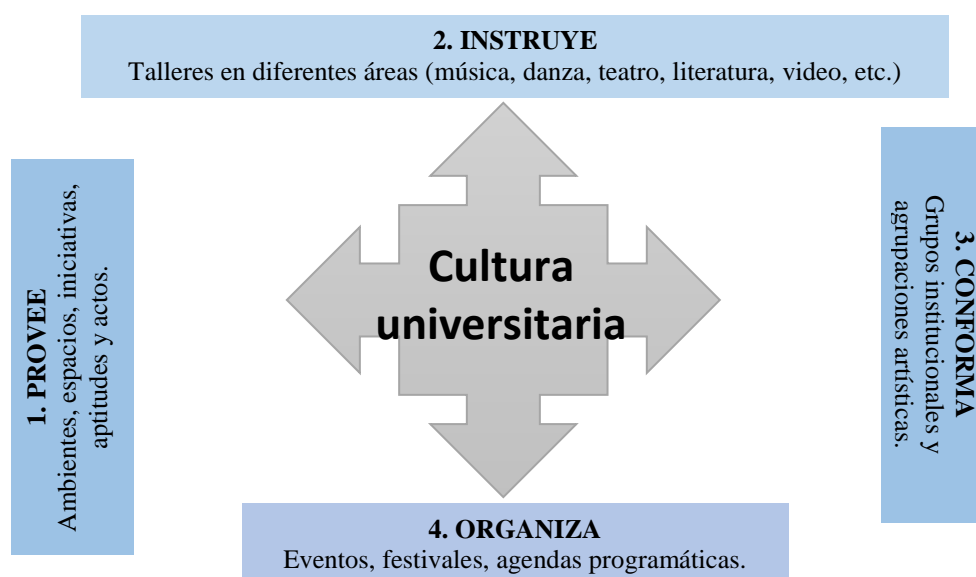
2. INSTRUYE
Talleres en diferentes áreas (música, danza, teatro, literatura, video, etc.)

1. PROVEE
Ambientes, espacios, iniciativas, aptitudes y actos.

Cultura universitaria

3. CONFORMA
Grupos institucionales y agrupaciones artísticas.

4. ORGANIZA
Eventos, festivales, agendas programáticas.